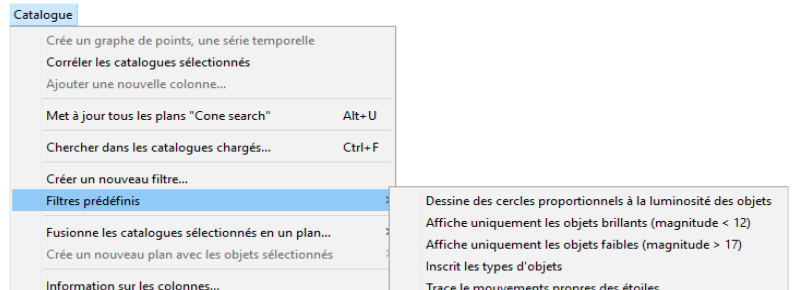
Catalogue

Crée un graphe de points, une série temporelle
Corréler les catalogues sélectionnés
Ajouter une nouvelle colonne...

Met à jour tous les plans "Cone search" Alt+U

Chercher dans les catalogues chargés... Ctrl+F

Créer un nouveau filtre...
Filtres prédéfinis

Fusionne les catalogues sélectionnés en un plan...
Crée un nouveau plan avec les objets sélectionnés

Information sur les colonnes...

Dessine des cercles proportionnels à la luminosité des objets
Affiche uniquement les objets brillants (magnitude < 12)
Affiche uniquement les objets faibles (magnitude > 17)
Inscrit les types d'objets
Trace le mouvements propres des étoiles